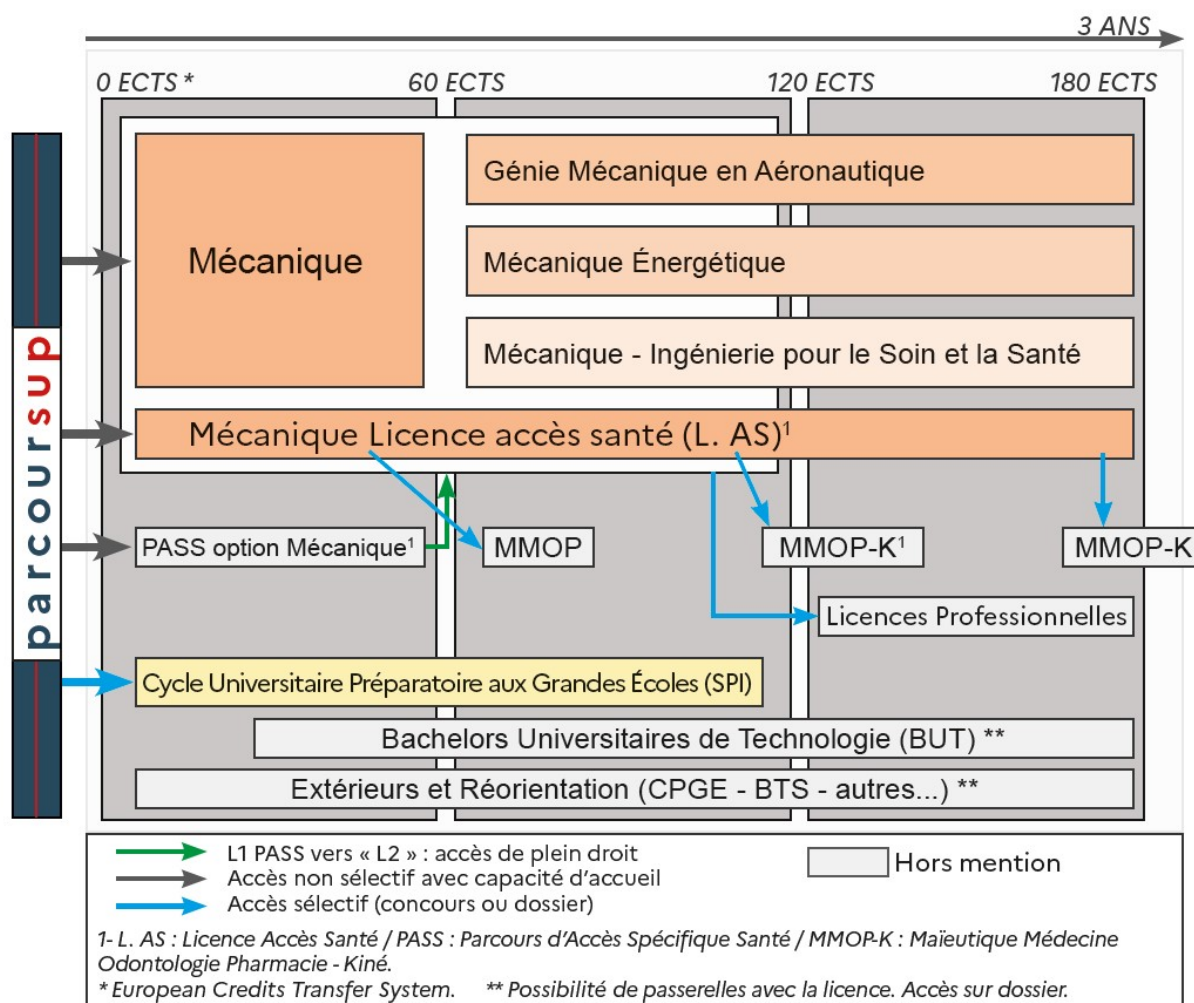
3 ANS

0 ECTS * 60 ECTS 120 ECTS 180 ECTS

parcoursup

Mécanique

Génie Mécanique en Aéronautique

Mécanique Énergétique

Mécanique - Ingénierie pour le Soin et la Santé

Mécanique Licence accès santé (L. AS)$^1$

PASS option Mécanique$^1$

MMOP

MMOP-K$^1$

MMOP-K

Licences Professionnelles

Cycle Universitaire Préparatoire aux Grandes Écoles (SPI)

Bachelors Universitaires de Technologie (BUT) **

Extérieurs et Réorientation (CPGE - BTS - autres...) **

L1 PASS vers « L2 » : accès de plein droit
Accès non sélectif avec capacité d'accueil
Accès sélectif (concours ou dossier)

Hors mention

1- L. AS : Licence Accès Santé / PASS : Parcours d'Accès Spécifique Santé / MMOP-K : Maïeutique Médecine Odontologie Pharmacie - Kiné.
* European Credits Transfer System. ** Possibilité de passerelles avec la licence. Accès sur dossier.